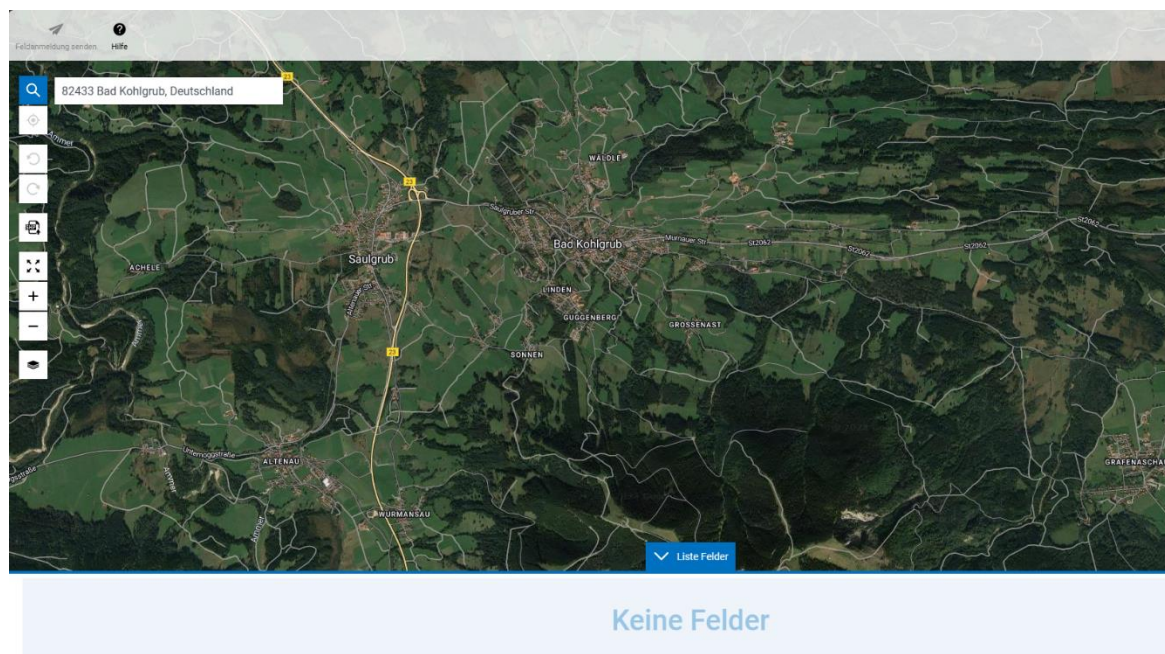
Feldanmeldung senden Hilfe

82433 Bad Kohlgrub, Deutschland

23

Ammer

WALDLE

Saulgruber Str

Bad Kohlgrub

Murnauer Str

St2062

St2062

St2062

St2062

Saulgrub

ACHELE

LINDEN

GUGGENBERG

GROSSENAST

SONNEN

23

ALTENAU

Unterammergauer Straße

WURMANSAU

GRAFENASCHAU

Liste Felder

Keine Felder